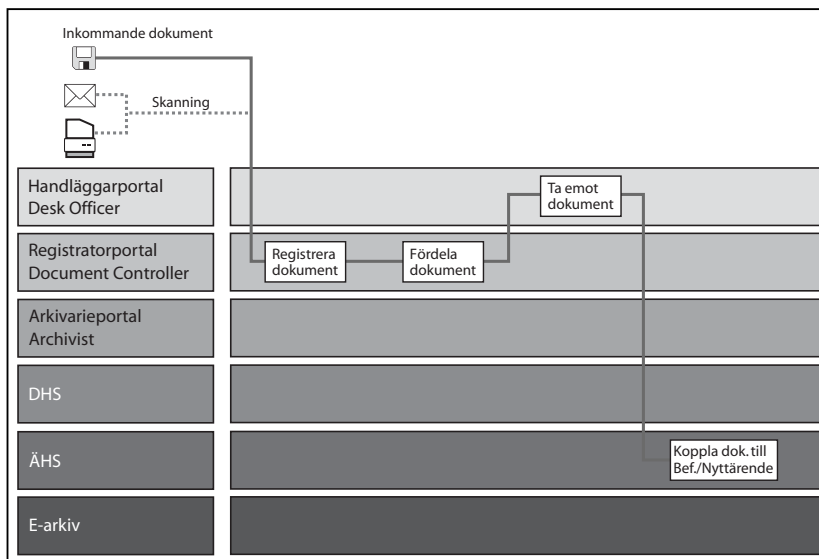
Inkommande dokument

Skanning

Handläggarportal
Desk Officer

Ta emot dokument

Registratorportal
Document Controller

Registrera dokument

Fördela dokument

Arkivarieportal
Archivist

DHS

ÄHS

Koppla dok. till Bef./Nyttärende

E-arkiv